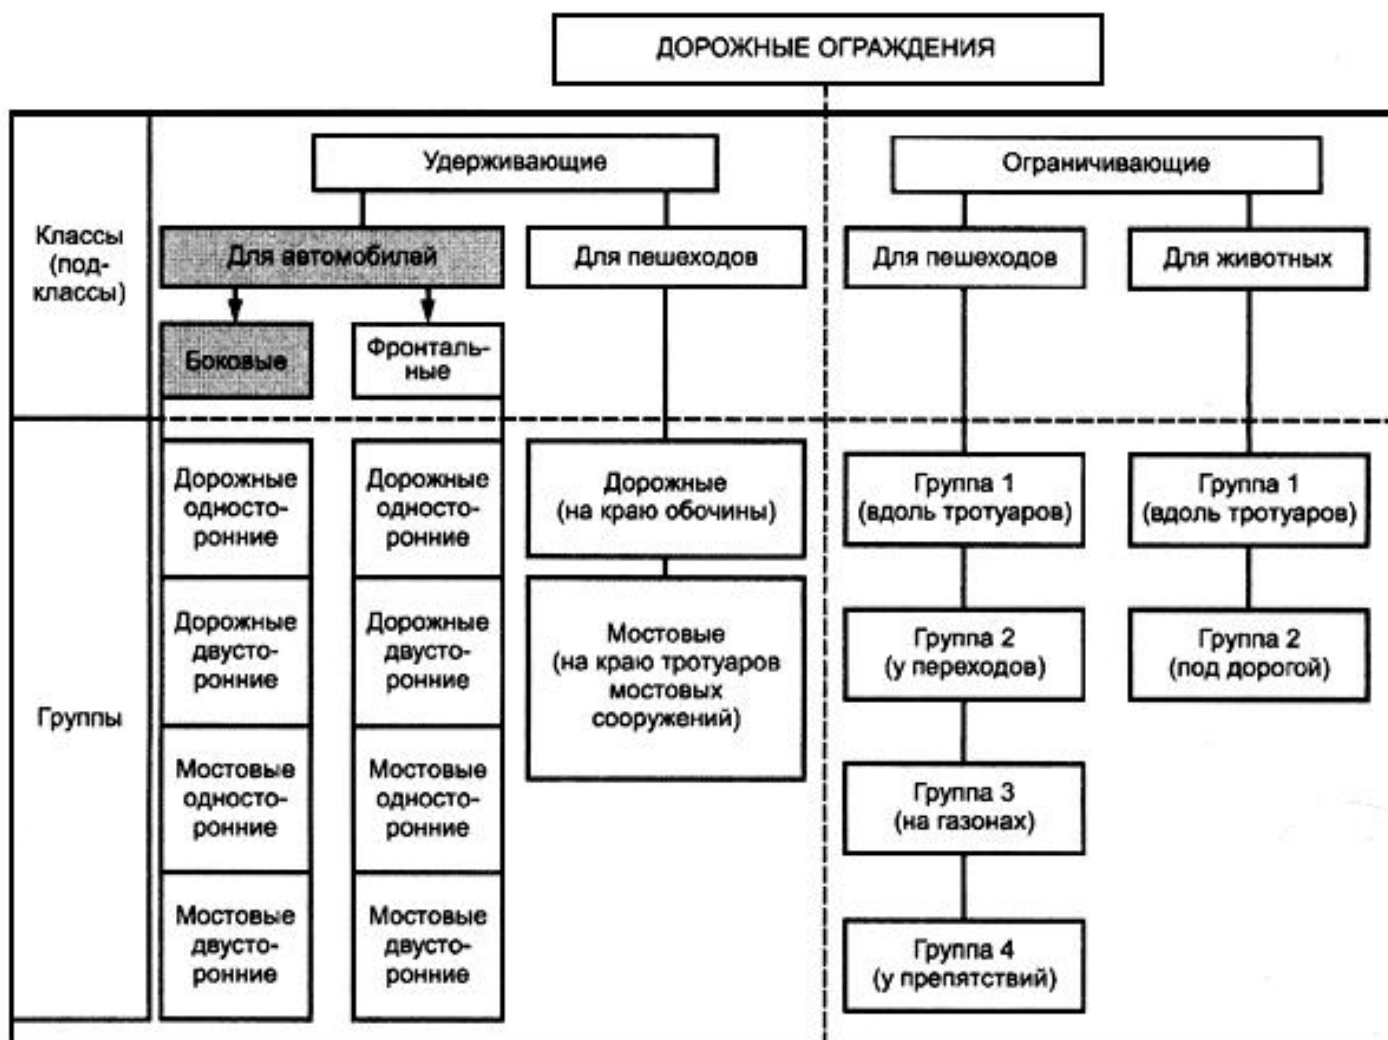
ДОРОЖНЫЕ ОГРАЖДЕНИЯ

Классы (подклассы)

Удерживающие

Ограничивающие

Для автомобилей

Для пешеходов

Для пешеходов

Для животных

Боковые

Фронтальные

Группы

Дорожные односторонние

Дорожные двусторонние

Мостовые односторонние

Мостовые двусторонние

Дорожные односторонние

Дорожные двусторонние

Мостовые односторонние

Мостовые двусторонние

Дорожные (на краю обочины)

Мостовые (на краю тротуаров мостовых сооружений)

Группа 1 (вдоль тротуаров)

Группа 2 (у переходов)

Группа 3 (на газонах)

Группа 4 (у препятствий)

Группа 1 (вдоль тротуаров)

Группа 2 (под дорогой)